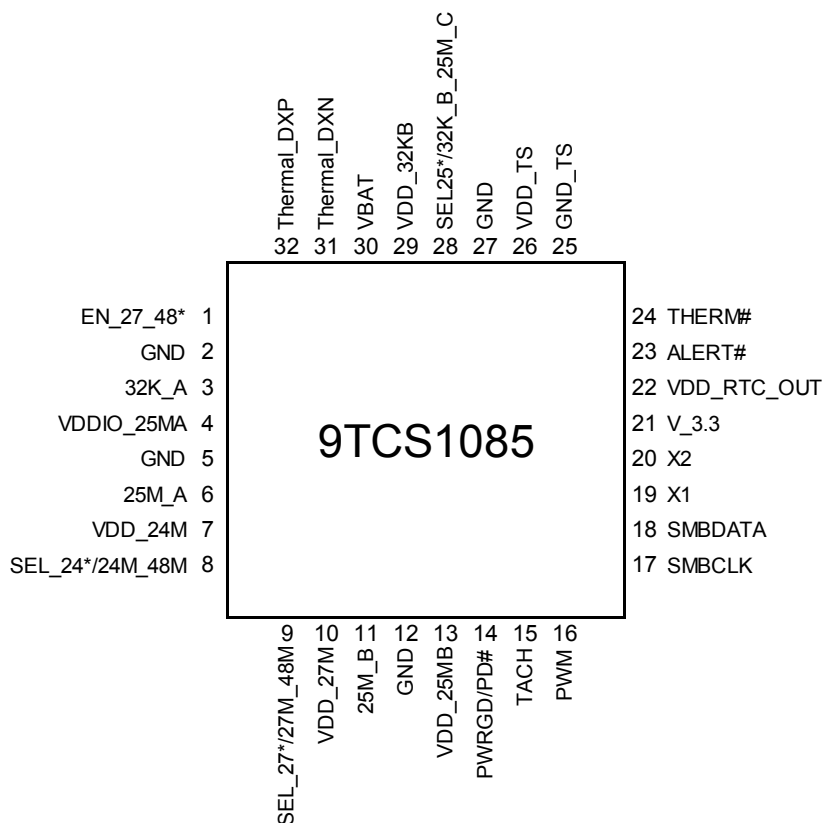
Thermal_DXP 32
Thermal_DXN 31
VBAT 30
VDD_32KB 29
SEL25*/32K_B_25M_C 28
GND 27
VDD_TS 26
GND_TS 25

EN_27_48* 1
GND 2
32K_A 3
VDDIO_25MA 4
GND 5
25M_A 6
VDD_24M 7
SEL_24*/24M_48M 8

9TCS1085

24 THERM#
23 ALERT#
22 VDD_RTC_OUT
21 V_3.3
20 X2
19 X1
18 SMBDATA
17 SMBCLK

9 SEL_27*/27M_48M
10 VDD_27M
11 25M_B
12 GND
13 VDD_25MB
14 PWRGD/PD#
15 TACH
16 PWM